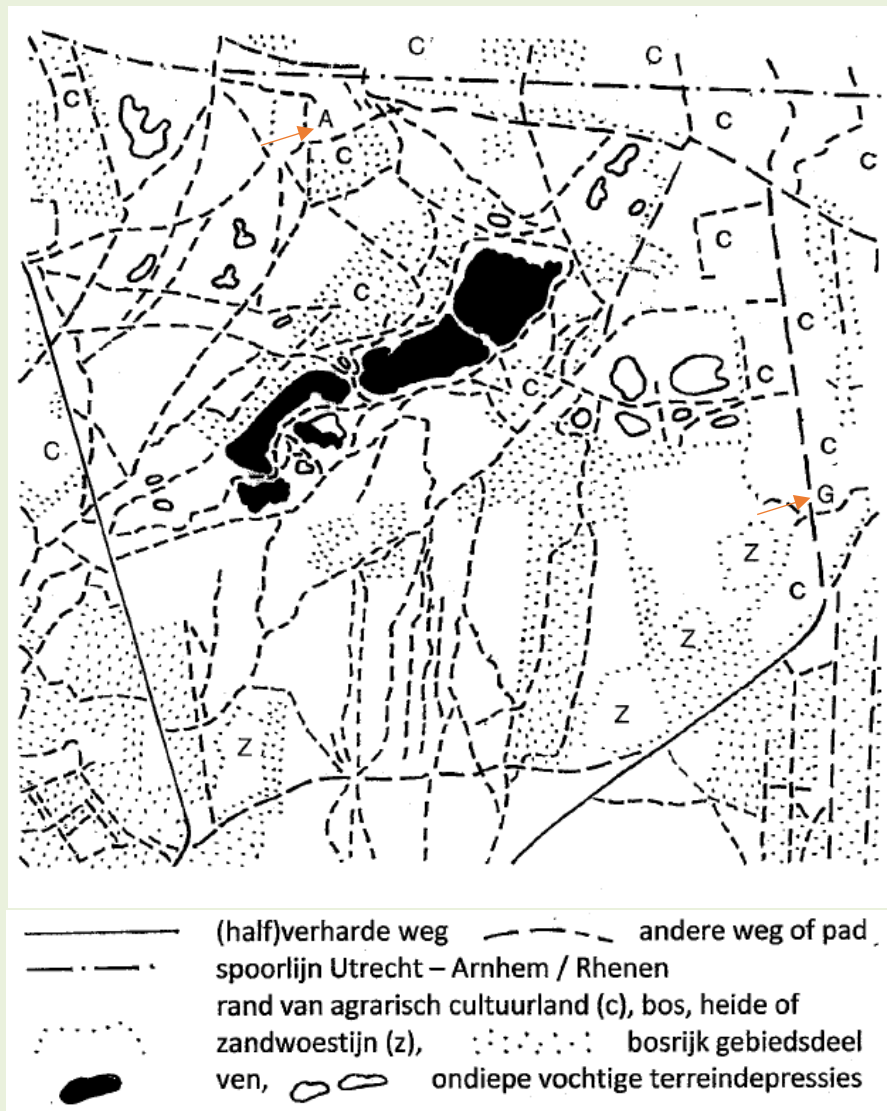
C
C
C
A
C
C
C
C
C
C
C
C
C
G
Z
C
Z
Z
Z

(half)verharde weg andere weg of pad
spoorlijn Utrecht – Arnhem / Rhenen
rand van agrarisch cultuurland (c), bos, heide of zandwoestijn (z), bosrijk gebiedsdeel
ven, ondiepe vochtige terreindepressies